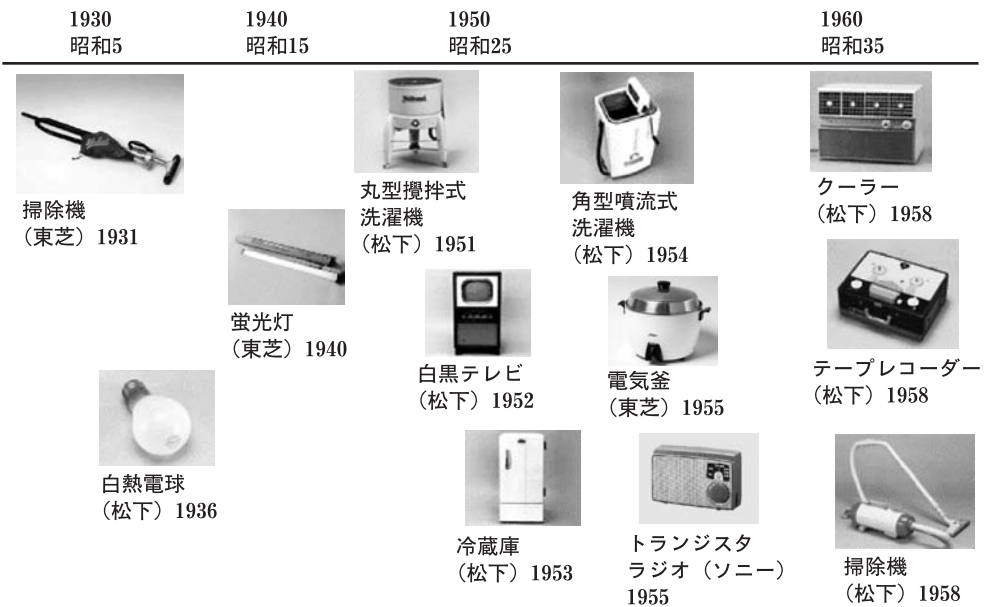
1930
昭和5

1940
昭和15

1950
昭和25

1960
昭和35

掃除機
（東芝）1931

白熱電球
（松下）1936

蛍光灯
（東芝）1940

丸型攪拌式
洗濯機
（松下）1951

白黒テレビ
（松下）1952

冷蔵庫
（松下）1953

角型噴流式
洗濯機
（松下）1954

電気釜
（東芝）1955

トランジスタ
ラジオ（ソニー）
1955

クーラー
（松下）1958

テープレコーダー
（松下）1958

掃除機
（松下）1958